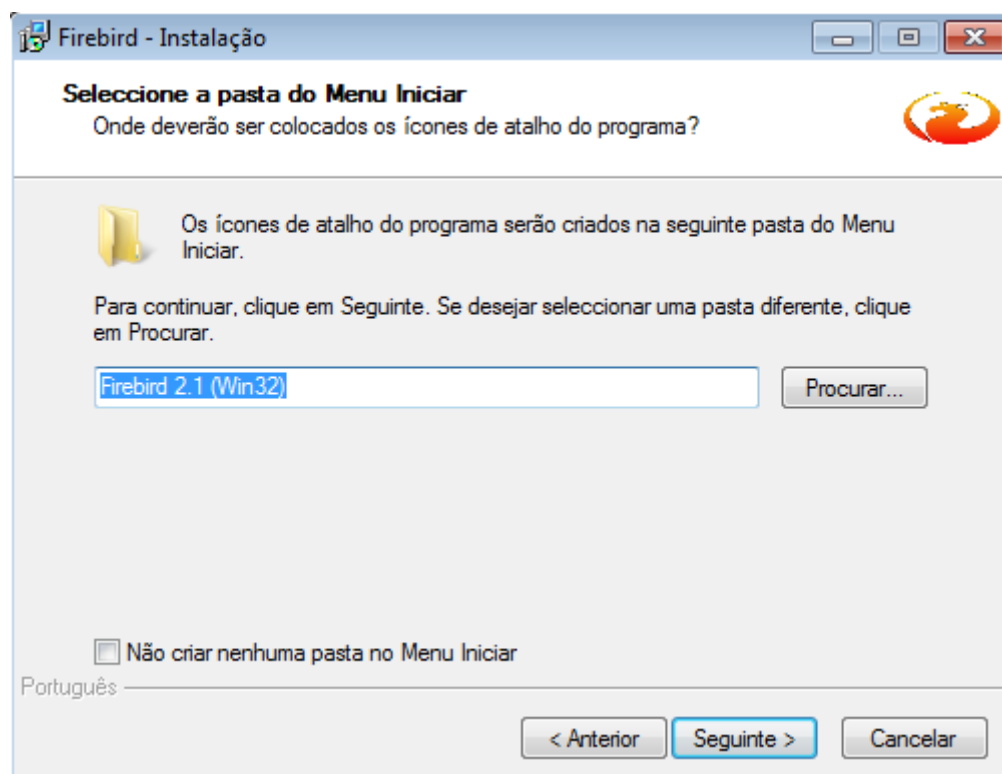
Firebird - Instalação

Seleccione a pasta do Menu Iniciar
Onde deverão ser colocados os ícones de atalho do programa?

Os ícones de atalho do programa serão criados na seguinte pasta do Menu Iniciar.

Para continuar, clique em Seguinte. Se desejar seleccionar uma pasta diferente, clique em Procurar.

Firebird 2.1 (Win32)

Procurar...

Não criar nenhuma pasta no Menu Iniciar

Português

< Anterior
Seguinte >
Cancelar